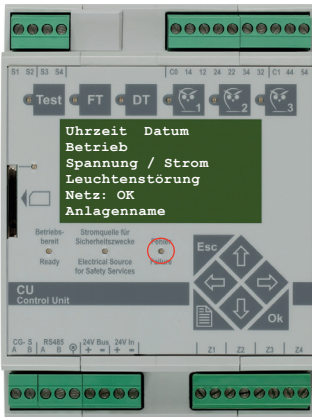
S1 S2 S3 S4

C0 14 12 24 22 34 32 C1 44 54

Test FT DT 1 2 3

Uhrzeit Datum
Betrieb
Spannung / Strom
Leuchtenstörung
Netz: OK
Anlagenname

Betriebsbereit
Ready

Stromquelle für Sicherheitszwecke
Electrical Source for Safety Services

Fehler
Failure

Esc

Ok

CU
Control Unit

CG-S A B

RS485 A B

24V Bus + −

24V In + −

Z1 Z2 Z3 Z4